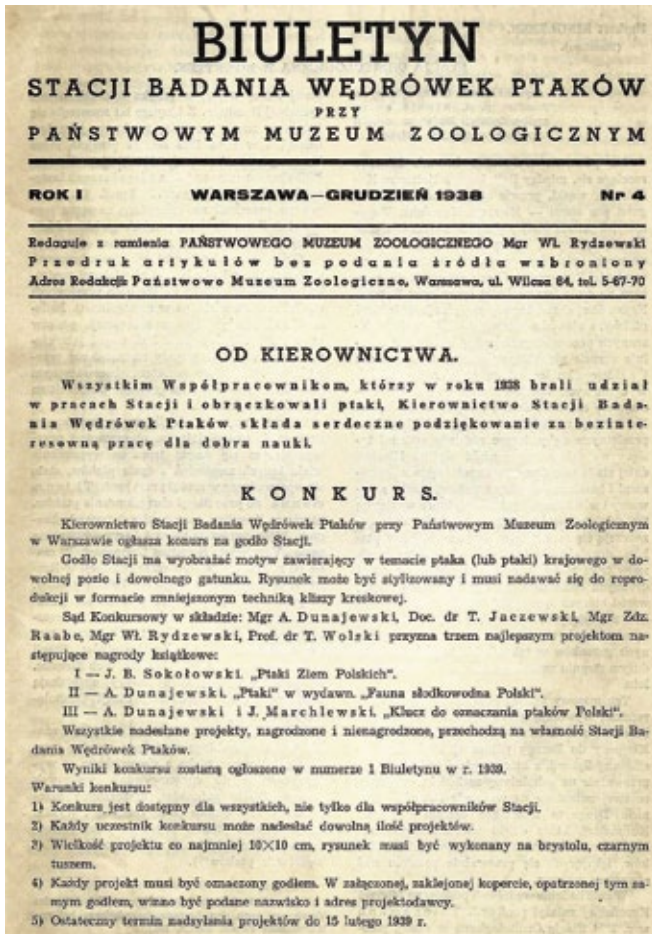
BIULETYN
STACJI BADANIA WĘDRÓWEK PTAKÓW
PRZY
PAŃSTWOWYM MUZEUM ZOOLOGICZNYM

ROK I WARSZAWA—GRUDZIEŃ 1938 Nr 4

Redaguje z ramienia PAŃSTWOWEGO MUZEUM ZOOLOGICZNEGO Mgr Wł. Rydzewski
Przedruk artykułów bez podania źródła wzbroniony
Adres Redakcji: Państwowe Muzeum Zoologiczne, Warszawa, ul. Wilcza 64, tel. 5-67-70

OD KIEROWNICTWA.

Wszystkim Współpracownikom, którzy w roku 1938 brali udział w pracach Stacji i obrączkowali ptaki, Kierownictwo Stacji Badania Wędrówek Ptaków składa serdeczne podziękowanie za bezinteresowną pracę dla dobra nauki.

KONKURS.

Kierownictwo Stacji Badania Wędrówek Ptaków przy Państwowym Muzeum Zoologicznym w Warszawie ogłasza konkurs na godło Stacji.

Godło Stacji ma wyobrażać motyw zawierający w temacie ptaka (lub ptaki) krajowego w dowolnej pozie i dowolnego gatunku. Rysunek może być stylizowany i musi nadawać się do reprodukcji w formacie zmniejszonym techniką kliszy kreskowej.

Sąd Konkursowy w składzie: Mgr A. Dunajewski, Doc. dr T. Jaczewski, Mgr Zdz. Raabe, Mgr Wł. Rydzewski, Prof. dr T. Wolski przyzna trzem najlepszym projektom następujące nagrody książkowe:

I — J. B. Sokołowski. „Ptaki Ziem Polskich".
II — A. Dunajewski. „Ptaki" w wydawn. „Fauna słodkowodna Polski".
III — A. Dunajewski i J. Marchlewski. „Klucz do oznaczania ptaków Polski".

Wszystkie nadesłane projekty, nagrodzone i nienagrodzone, przechodzą na własność Stacji Badania Wędrówek Ptaków.

Wyniki konkursu zostaną ogłoszone w numerze 1 Biuletynu w r. 1939.

Warunki konkursu:
1) Konkurs jest dostępny dla wszystkich, nie tylko dla współpracowników Stacji.
2) Każdy uczestnik konkursu może nadesłać dowolną ilość projektów.
3) Wielkość projektu co najmniej 10×10 cm, rysunek musi być wykonany na brystolu, czarnym tuszem.
4) Każdy projekt musi być oznaczony godłem. W załączonej, zaklejonej kopercie, opatrzonej tym samym godłem, winno być podane nazwisko i adres projektodawcy.
5) Ostateczny termin nadsyłania projektów do 15 lutego 1939 r.